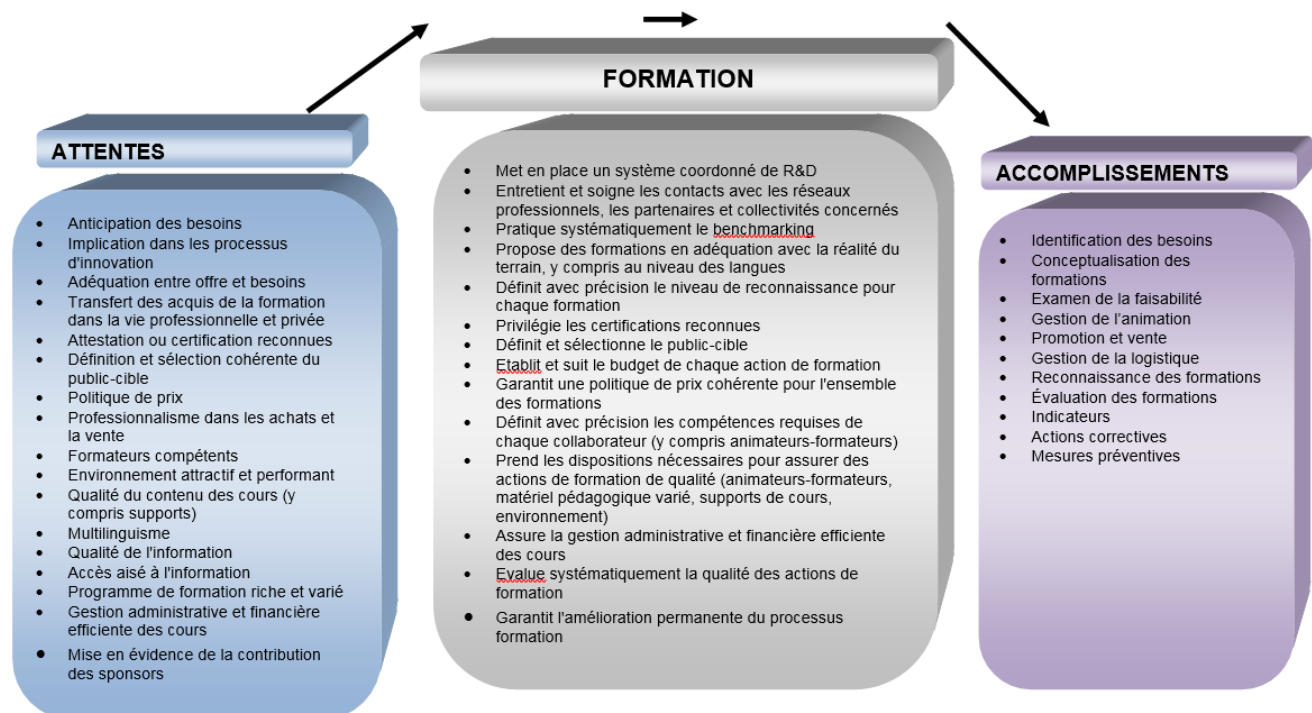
ATTENTES

- Anticipation des besoins
- Implication dans les processus d'innovation
- Adéquation entre offre et besoins
- Transfert des acquis de la formation dans la vie professionnelle et privée
- Attestation ou certification reconnues
- Définition et sélection cohérente du public-cible
- Politique de prix
- Professionnalisme dans les achats et la vente
- Formateurs compétents
- Environnement attractif et performant
- Qualité du contenu des cours (y compris supports)
- Multilinguisme
- Qualité de l'information
- Accès aisé à l'information
- Programme de formation riche et varié
- Gestion administrative et financière efficiente des cours
- Mise en évidence de la contribution des sponsors

FORMATION

- Met en place un système coordonné de R&D
- Entretient et soigne les contacts avec les réseaux professionnels, les partenaires et collectivités concernés
- Pratique systématiquement le benchmarking
- Propose des formations en adéquation avec la réalité du terrain, y compris au niveau des langues
- Définit avec précision le niveau de reconnaissance pour chaque formation
- Privilégie les certifications reconnues
- Définit et sélectionne le public-cible
- Etablit et suit le budget de chaque action de formation
- Garantit une politique de prix cohérente pour l'ensemble des formations
- Définit avec précision les compétences requises de chaque collaborateur (y compris animateurs-formateurs)
- Prend les dispositions nécessaires pour assurer des actions de formation de qualité (animateurs-formateurs, matériel pédagogique varié, supports de cours, environnement)
- Assure la gestion administrative et financière efficiente des cours
- Evalue systématiquement la qualité des actions de formation
- Garantit l'amélioration permanente du processus formation

ACCOMPLISSEMENTS

- Identification des besoins
- Conceptualisation des formations
- Examen de la faisabilité
- Gestion de l'animation
- Promotion et vente
- Gestion de la logistique
- Reconnaissance des formations
- Évaluation des formations
- Indicateurs
- Actions correctives
- Mesures préventives